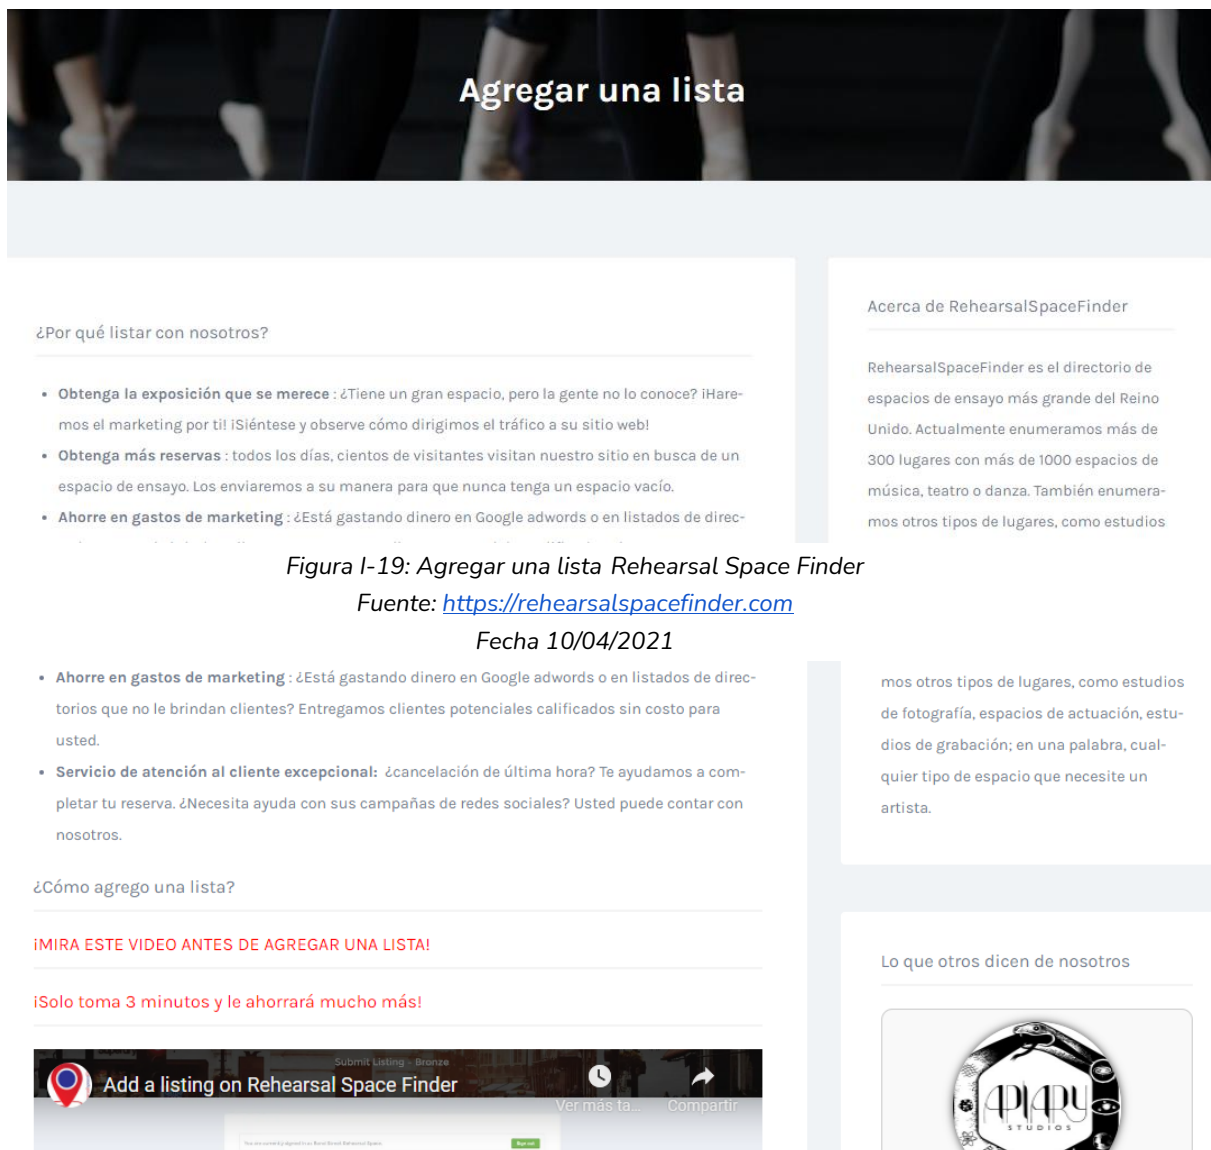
Agregar una lista

¿Por qué listar con nosotros?

• Obtenga la exposición que se merece : ¿Tiene un gran espacio, pero la gente no lo conoce? ¡Haremos el marketing por ti! ¡Siéntese y observe cómo dirigimos el tráfico a su sitio web!
• Obtenga más reservas : todos los días, cientos de visitantes visitan nuestro sitio en busca de un espacio de ensayo. Los enviaremos a su manera para que nunca tenga un espacio vacío.
• Ahorre en gastos de marketing : ¿Está gastando dinero en Google adwords o en listados de direc-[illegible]

Acerca de RehearsalSpaceFinder

RehearsalSpaceFinder es el directorio de espacios de ensayo más grande del Reino Unido. Actualmente enumeramos más de 300 lugares con más de 1000 espacios de música, teatro o danza. También enumeramos otros tipos de lugares, como estudios

Figura I-19: Agregar una lista Rehearsal Space Finder
Fuente: https://rehearsalspacefinder.com
Fecha 10/04/2021

• Ahorre en gastos de marketing : ¿Está gastando dinero en Google adwords o en listados de directorios que no le brindan clientes? Entregamos clientes potenciales calificados sin costo para usted.
• Servicio de atención al cliente excepcional: ¿cancelación de última hora? Te ayudamos a completar tu reserva. ¿Necesita ayuda con sus campañas de redes sociales? Usted puede contar con nosotros.

¿Cómo agrego una lista?

¡MIRA ESTE VIDEO ANTES DE AGREGAR UNA LISTA!

¡Solo toma 3 minutos y le ahorrará mucho más!

Submit Listing - Bronze
Add a listing on Rehearsal Space Finder
Ver más ta...
Compartir

mos otros tipos de lugares, como estudios de fotografía, espacios de actuación, estudios de grabación; en una palabra, cualquier tipo de espacio que necesite un artista.

Lo que otros dicen de nosotros

APIARY
STUDIOS